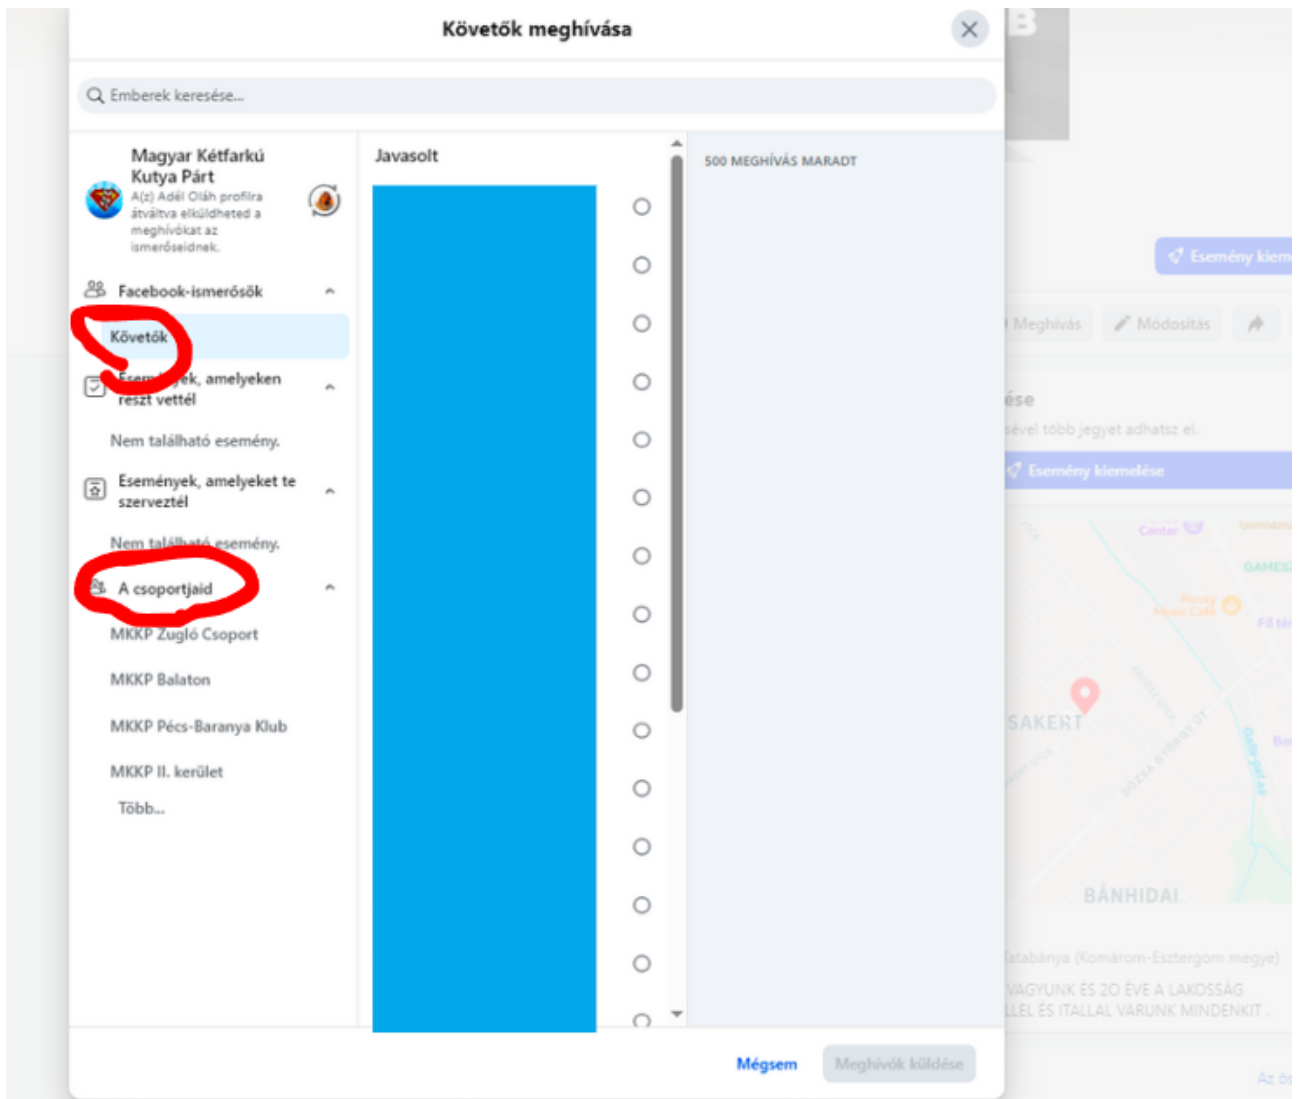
Követők meghívása

Emberek keresése...

Magyar Kétfarkú Kutya Párt
A(z) Adél Oláh profilra átváltva elküldheted a meghívókat az ismerőseidnek.

Facebook-ismerősök

Követők

Események, amelyeken részt vettél

Nem található esemény.

Események, amelyeket te szerveztél

Nem található esemény.

A csoportjaid

MKKP Zugló Csoport

MKKP Balaton

MKKP Pécs-Baranya Klub

MKKP II. kerület

Több...

Javasolt

500 MEGHÍVÁS MARADT

Mégsem

Meghívók küldése

Esemény kiem

Meghívás

Módosítás

ése

sével több jegyet adhatsz el.

Esemény kiemelése

SAKERT

BÁNHIDAI

Tatabánya (Komárom-Esztergom megye)

VAGYUNK ÉS 20 ÉVE A LAKOSSÁG

LLEL ÉS ITALLAL VARUNK MINDENKIT.

Az